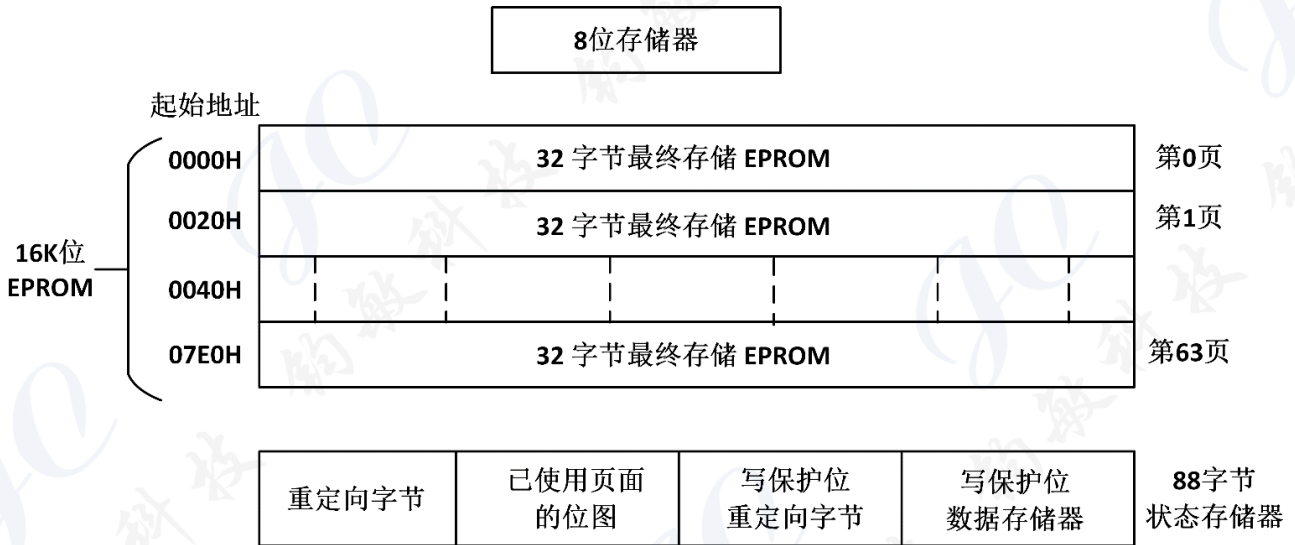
8位存储器

起始地址

16K位 EPROM

| 0000H | 32 字节最终存储 EPROM | 第0页 |
|---|---|---|
| 0020H | 32 字节最终存储 EPROM | 第1页 |
| 0040H | | |
| 07E0H | 32 字节最终存储 EPROM | 第63页 |

| 重定向字节 | 已使用页面的位图 | 写保护位重定向字节 | 写保护位数据存储器 | 88字节状态存储器 |
|---|---|---|---|---|